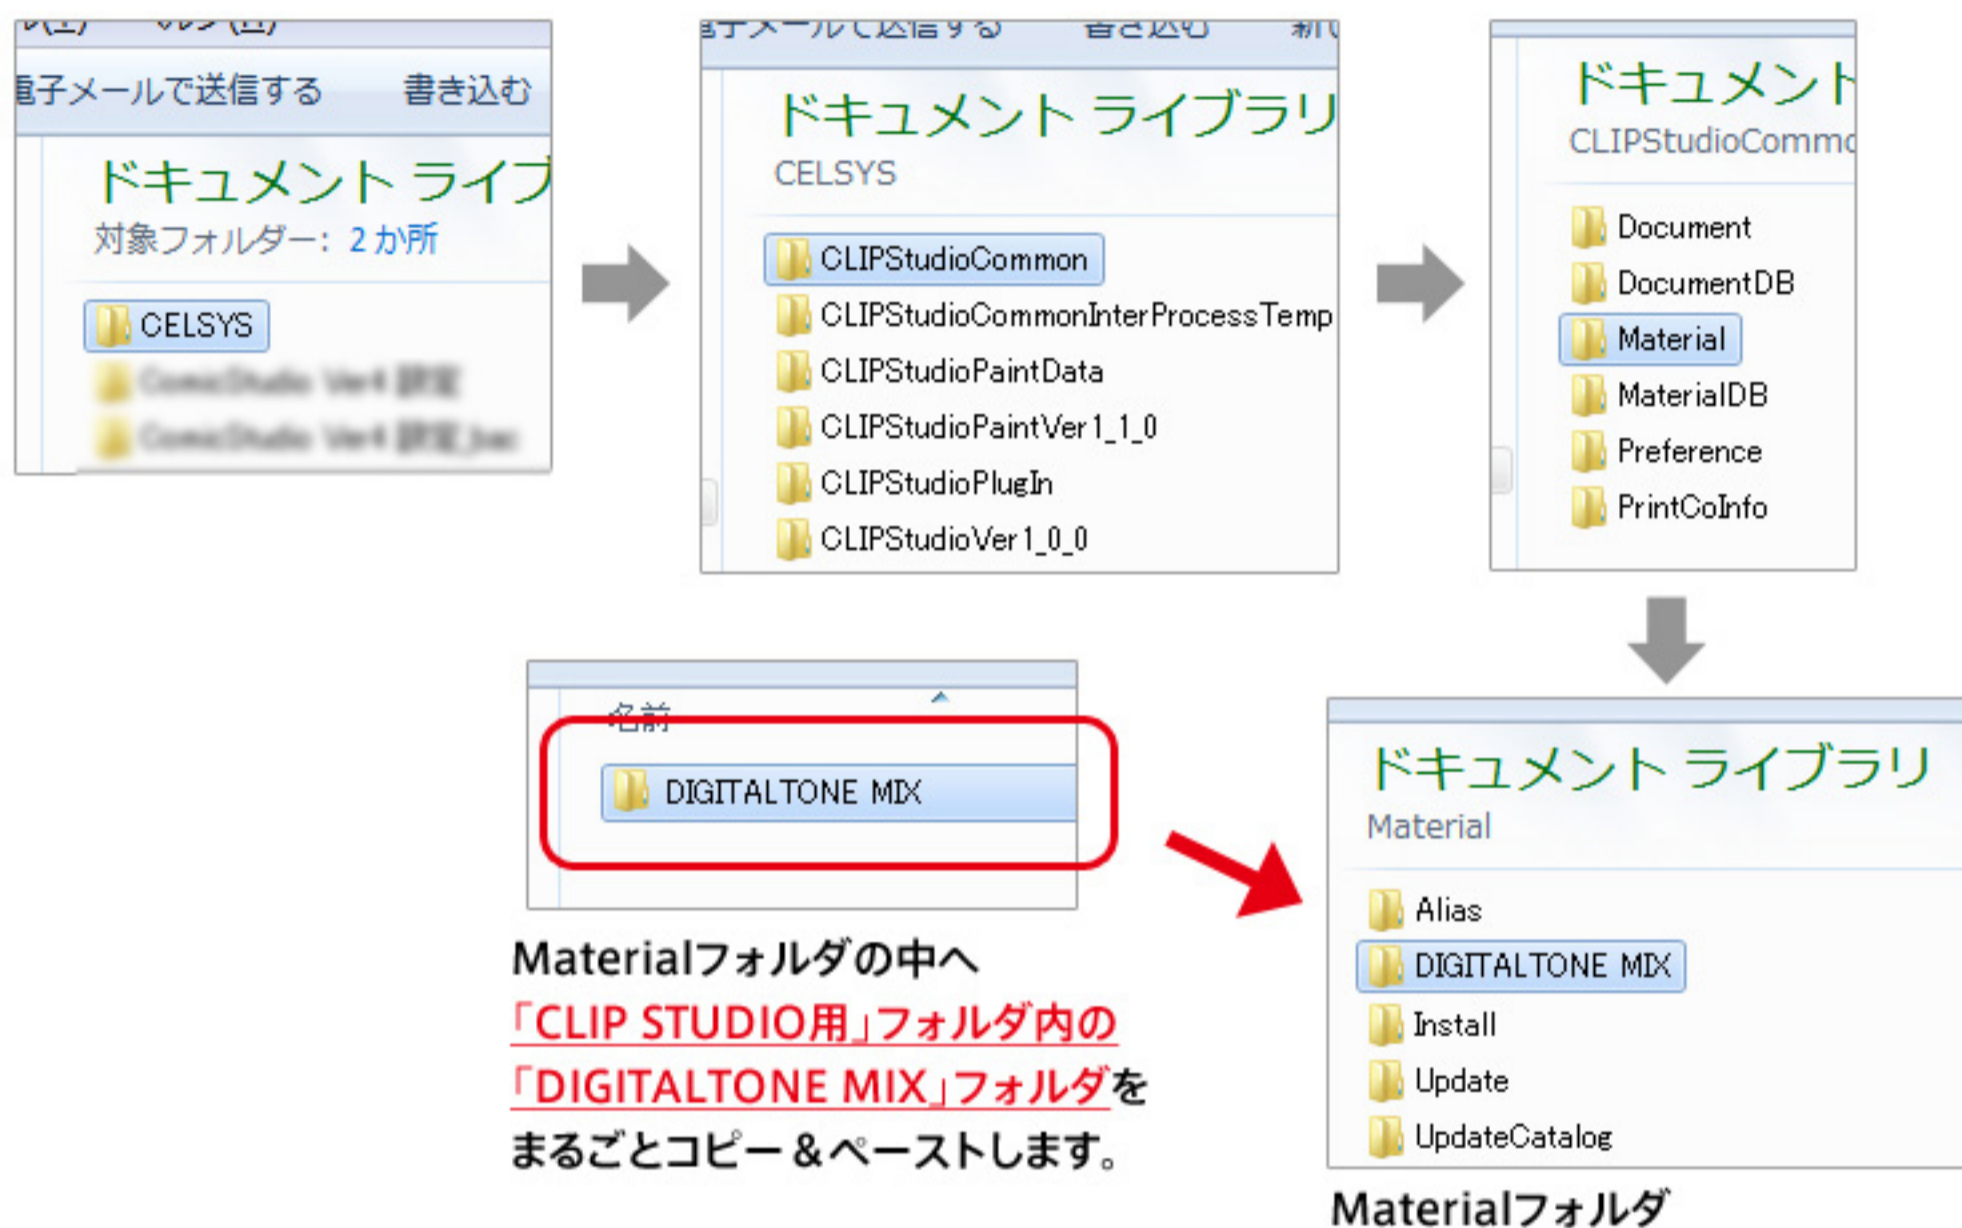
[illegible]子メールで送信する　書き込む

ドキュメント ライブ
対象フォルダー: 2 か所

CELSYS
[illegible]
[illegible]

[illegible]子メールで送信する　書き込む　新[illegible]

ドキュメント ライブラリ
CELSYS

CLIPStudioCommon
CLIPStudioCommonInterProcessTemp
CLIPStudioPaintData
CLIPStudioPaintVer1_1_0
CLIPStudioPlugIn
CLIPStudioVer1_0_0

ドキュメント
CLIPStudioComm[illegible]

Document
DocumentDB
Material
MaterialDB
Preference
PrintColnfo

名前

DIGITALTONE MIX

Materialフォルダの中へ
「CLIP STUDIO用」フォルダ内の
「DIGITALTONE MIX」フォルダを
まるごとコピー＆ペーストします。

ドキュメント ライブラリ
Material

Alias
DIGITALTONE MIX
Install
Update
UpdateCatalog

Materialフォルダ